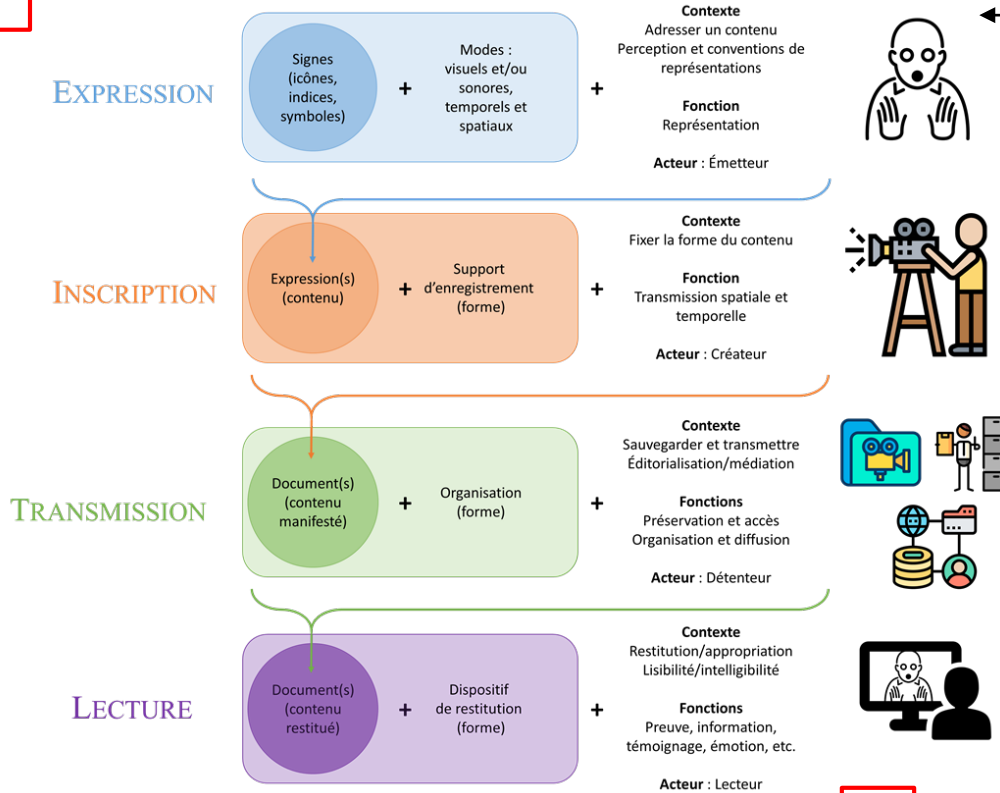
EXPRESSION

Signes (icônes, indices, symboles)

+

Modes : visuels et/ou sonores, temporels et spatiaux

+

Contexte
Adresser un contenu
Perception et conventions de représentations

Fonction
Représentation

Acteur : Émetteur

INSCRIPTION

Expression(s) (contenu)

+

Support d'enregistrement (forme)

+

Contexte
Fixer la forme du contenu

Fonction
Transmission spatiale et temporelle

Acteur : Créateur

TRANSMISSION

Document(s) (contenu manifesté)

+

Organisation (forme)

+

Contexte
Sauvegarder et transmettre
Éditorialisation/médiation

Fonctions
Préservation et accès
Organisation et diffusion

Acteur : Détenteur

LECTURE

Document(s) (contenu restitué)

+

Dispositif de restitution (forme)

+

Contexte
Restitution/appropriation
Lisibilité/intelligibilité

Fonctions
Preuve, information, témoignage, émotion, etc.

Acteur : Lecteur